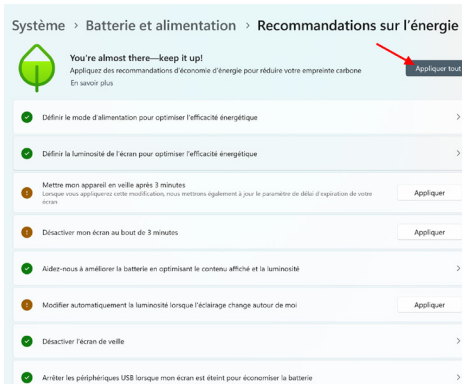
Système > Batterie et alimentation > Recommandations sur l'énergie

You're almost there—keep it up!
Appliquez des recommandations d'économie d'énergie pour réduire votre empreinte carbone
En savoir plus

Appliquer tout

Définir le mode d'alimentation pour optimiser l'efficacité énergétique

Définir la luminosité de l'écran pour optimiser l'efficacité énergétique

Mettre mon appareil en veille après 3 minutes
Lorsque vous appliquerez cette modification, nous mettrons également à jour le paramètre de délai d'expiration de votre écran

Appliquer

Désactiver mon écran au bout de 3 minutes

Appliquer

Aidez-nous à améliorer la batterie en optimisant le contenu affiché et la luminosité

Modifier automatiquement la luminosité lorsque l'éclairage change autour de moi

Appliquer

Désactiver l'écran de veille

Arrêter les périphériques USB lorsque mon écran est éteint pour économiser la batterie